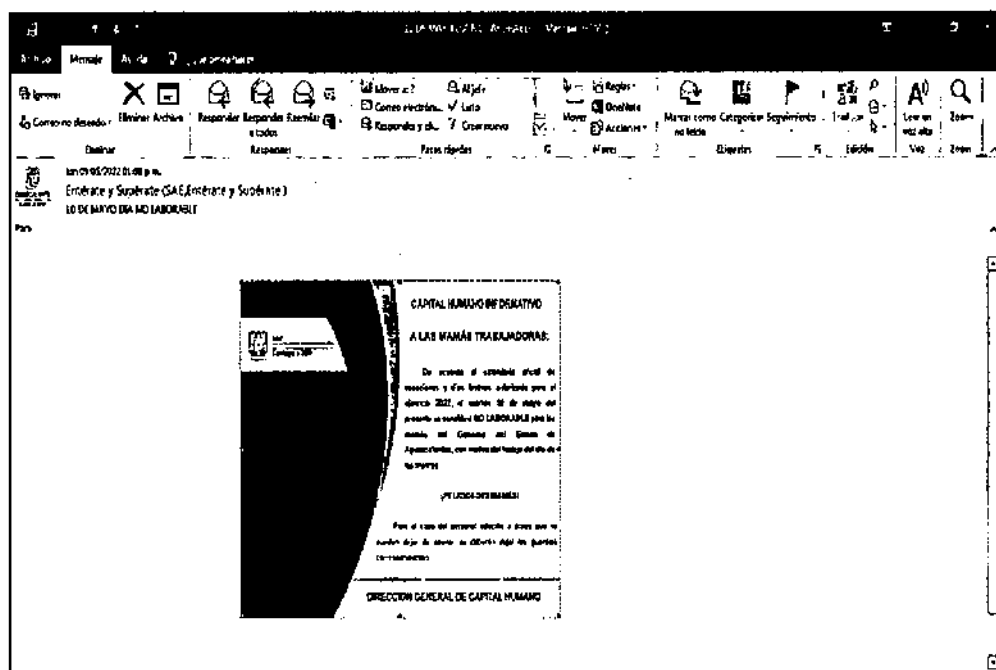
Archivo Mensaje Ayuda

Ignorar
Correo no deseado
Eliminar Archivar
Eliminar
Responder Responder a todos Reenviar
Responder
Mover a: ?
Correo electrónico
Responder y el...
Al jefe
Listo
Crear nuevo
Pasos rápidos
Mover
Reglas
OneNote
Acciones
Mover
Marcar como no leído Categorizar Seguimiento
Etiquetas
Traducir
Edición
Leer en voz alta
Voz
Zoom
Zoom

lun 09/05/2022 01:48 p. m.
Entérate y Supérate (SAE.Entérate y Supérate)
10 DE MAYO DIA NO LABORABLE
Para

CAPITAL HUMANO INFORMATIVO

A LAS MAMÁS TRABAJADORAS:

De acuerdo al calendario oficial de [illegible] y días festivos autorizados para el ejercicio 2022, el martes 10 de mayo del presente se considera NO LABORABLE para las mamás del Gobierno del Estado de Aguascalientes, con motivo del festejo del día de las madres.

¡FELICIDADES MAMÁS!

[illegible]

DIRECCIÓN GENERAL DE CAPITAL HUMANO